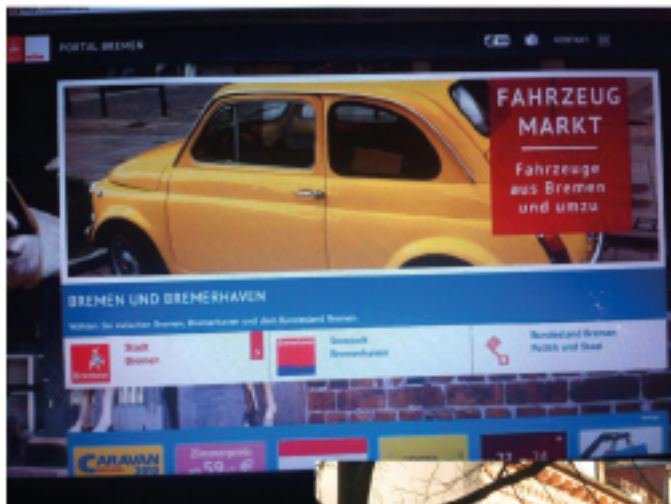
PORTAL BREMEN

KONTAKT

FAHRZEUG MARKT

Fahrzeuge aus Bremen und umzu

BREMEN UND BREMERHAVEN

Wählen Sie zwischen Bremen, Bremerhaven und dem Bundesland Bremen.

Stadt Bremen

Seestadt Bremerhaven

Bundesland Bremen Politik und Staat

CARAVAN

Zimmerguide

59,-

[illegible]